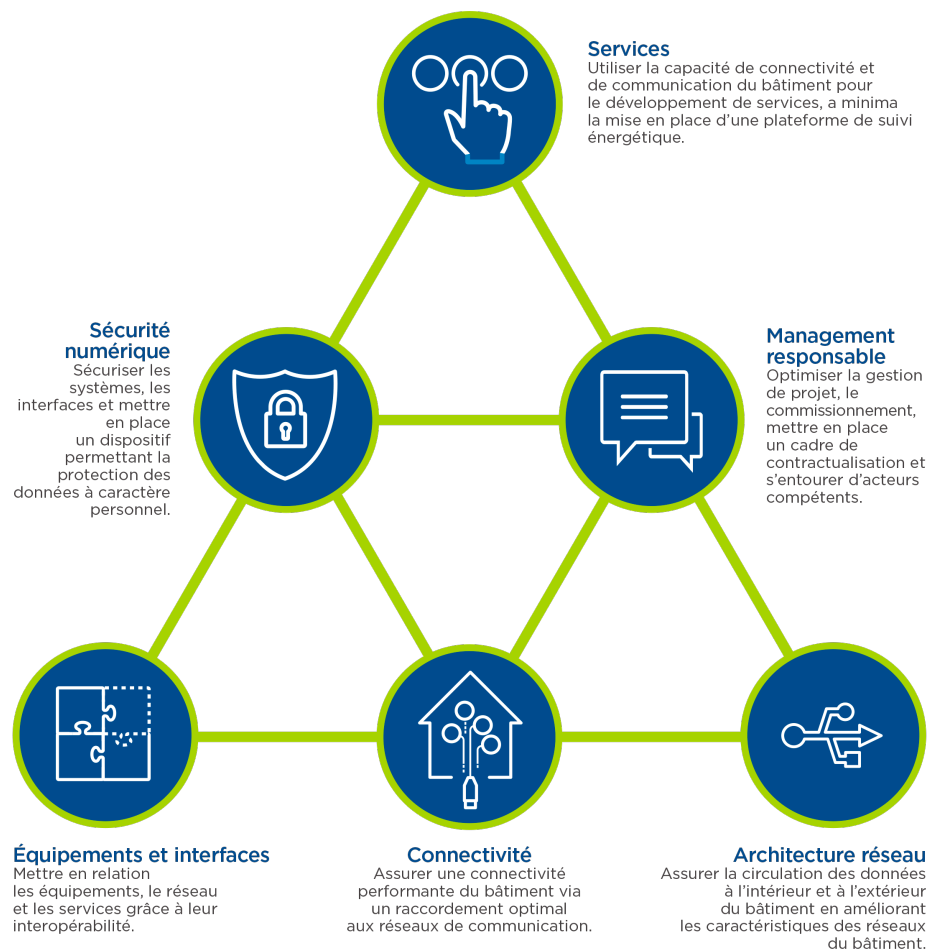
Services
Utiliser la capacité de connectivité et de communication du bâtiment pour le développement de services, a minima la mise en place d'une plateforme de suivi énergétique.

Sécurité numérique
Sécuriser les systèmes, les interfaces et mettre en place un dispositif permettant la protection des données à caractère personnel.

Management responsable
Optimiser la gestion de projet, le commissionnement, mettre en place un cadre de contractualisation et s'entourer d'acteurs compétents.

Équipements et interfaces
Mettre en relation les équipements, le réseau et les services grâce à leur interopérabilité.

Connectivité
Assurer une connectivité performante du bâtiment via un raccordement optimal aux réseaux de communication.

Architecture réseau
Assurer la circulation des données à l'intérieur et à l'extérieur du bâtiment en améliorant les caractéristiques des réseaux du bâtiment.